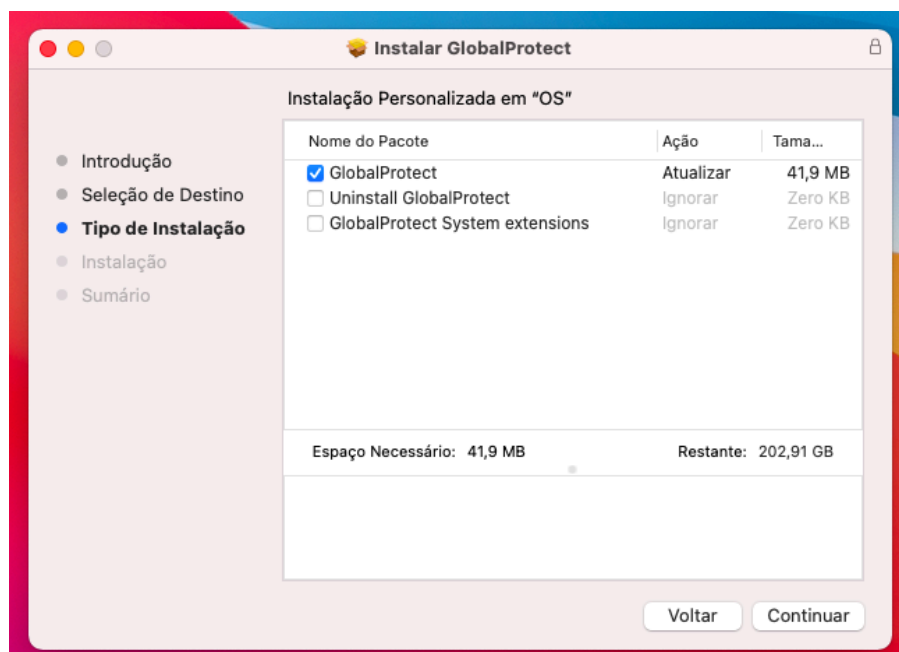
Instalar GlobalProtect

Introdução
Seleção de Destino
Tipo de Instalação
Instalação
Sumário

Instalação Personalizada em "OS"

| Nome do Pacote | Ação | Tama... |
|---|---|---|
| GlobalProtect | Atualizar | 41,9 MB |
| Uninstall GlobalProtect | Ignorar | Zero KB |
| GlobalProtect System extensions | Ignorar | Zero KB |

Espaço Necessário: 41,9 MB

Restante: 202,91 GB

Voltar

Continuar